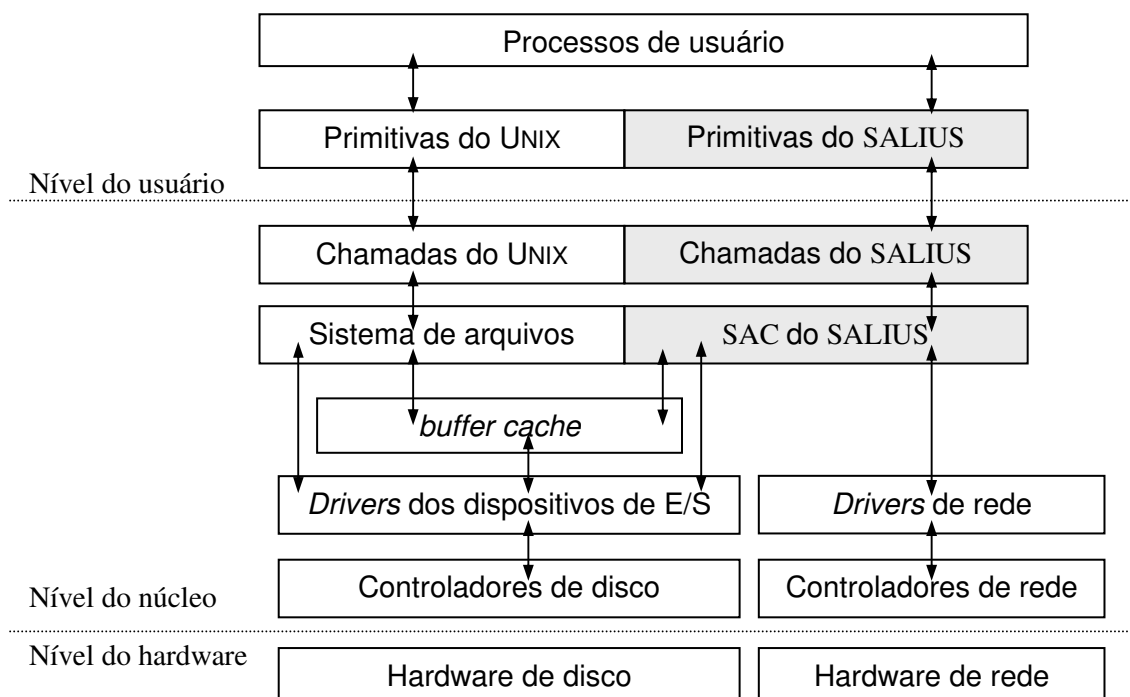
Processos de usuário

Primitivas do UNIX

Primitivas do SALIUS

Nível do usuário

Chamadas do UNIX

Chamadas do SALIUS

Sistema de arquivos

SAC do SALIUS

buffer cache

Drivers dos dispositivos de E/S

Drivers de rede

Nível do núcleo

Controladores de disco

Controladores de rede

Nível do hardware

Hardware de disco

Hardware de rede